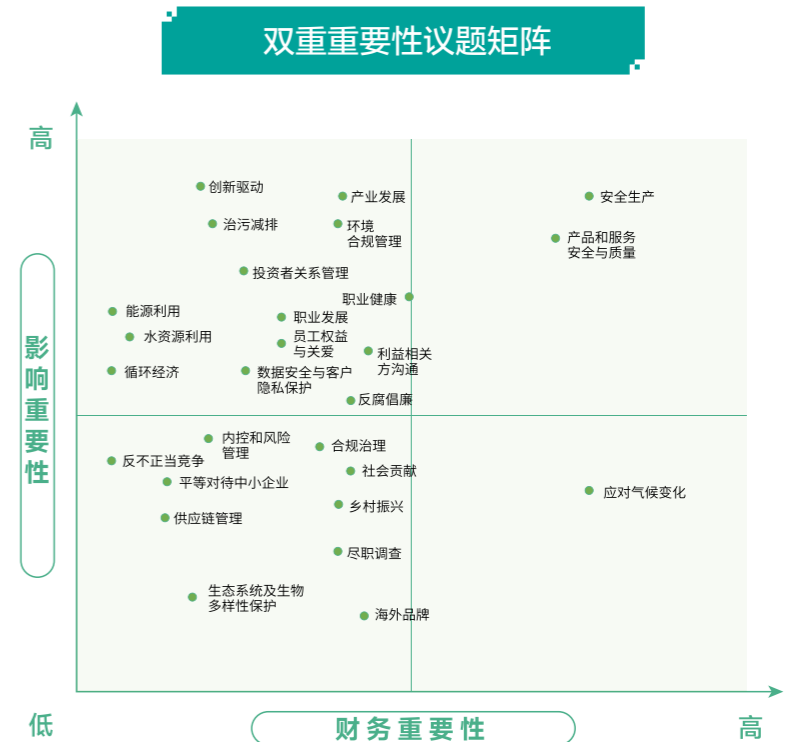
双重重要性议题矩阵

高

影响重要性

低

财务重要性

高

创新驱动
产业发展
安全生产
治污减排
环境合规管理
产品和服务安全与质量
投资者关系管理
职业健康
能源利用
职业发展
水资源利用
员工权益与关爱
利益相关方沟通
循环经济
数据安全与客户隐私保护
反腐倡廉
内控和风险管理
合规治理
反不正当竞争
社会贡献
平等对待中小企业
应对气候变化
乡村振兴
供应链管理
尽职调查
生态系统及生物多样性保护
海外品牌